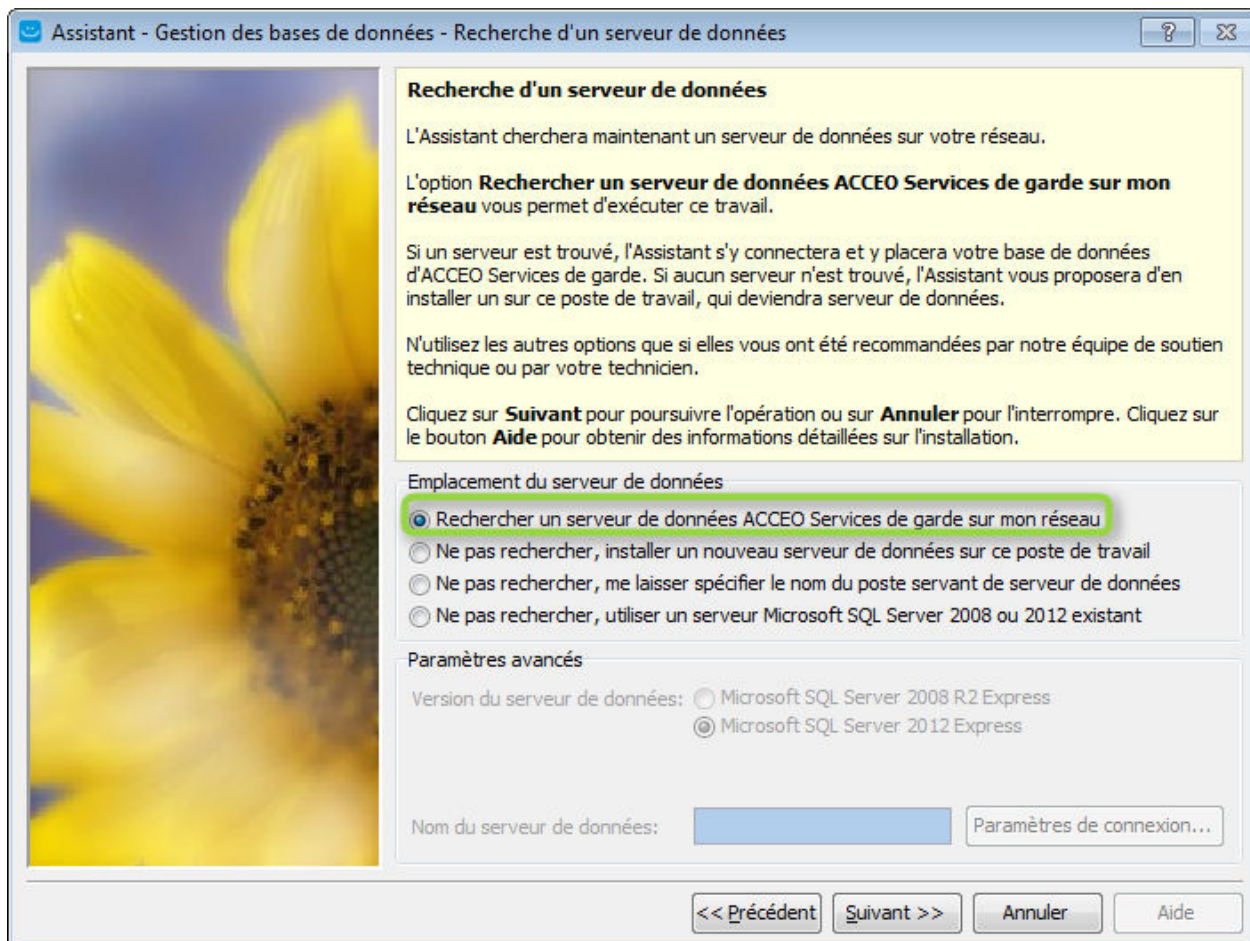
Assistant - Gestion des bases de données - Recherche d'un serveur de données

?

Recherche d'un serveur de données

L'Assistant cherchera maintenant un serveur de données sur votre réseau.

L'option **Rechercher un serveur de données ACCEO Services de garde sur mon réseau** vous permet d'exécuter ce travail.

Si un serveur est trouvé, l'Assistant s'y connectera et y placera votre base de données d'ACCEO Services de garde. Si aucun serveur n'est trouvé, l'Assistant vous proposera d'en installer un sur ce poste de travail, qui deviendra serveur de données.

N'utilisez les autres options que si elles vous ont été recommandées par notre équipe de soutien technique ou par votre technicien.

Cliquez sur **Suivant** pour poursuivre l'opération ou sur **Annuler** pour l'interrompre. Cliquez sur le bouton **Aide** pour obtenir des informations détaillées sur l'installation.

Emplacement du serveur de données

Rechercher un serveur de données ACCEO Services de garde sur mon réseau

Ne pas rechercher, installer un nouveau serveur de données sur ce poste de travail

Ne pas rechercher, me laisser spécifier le nom du poste servant de serveur de données

Ne pas rechercher, utiliser un serveur Microsoft SQL Server 2008 ou 2012 existant

Paramètres avancés

Version du serveur de données: Microsoft SQL Server 2008 R2 Express

Microsoft SQL Server 2012 Express

Nom du serveur de données:

Paramètres de connexion...

<< Précédent

Suivant >>

Annuler

Aide